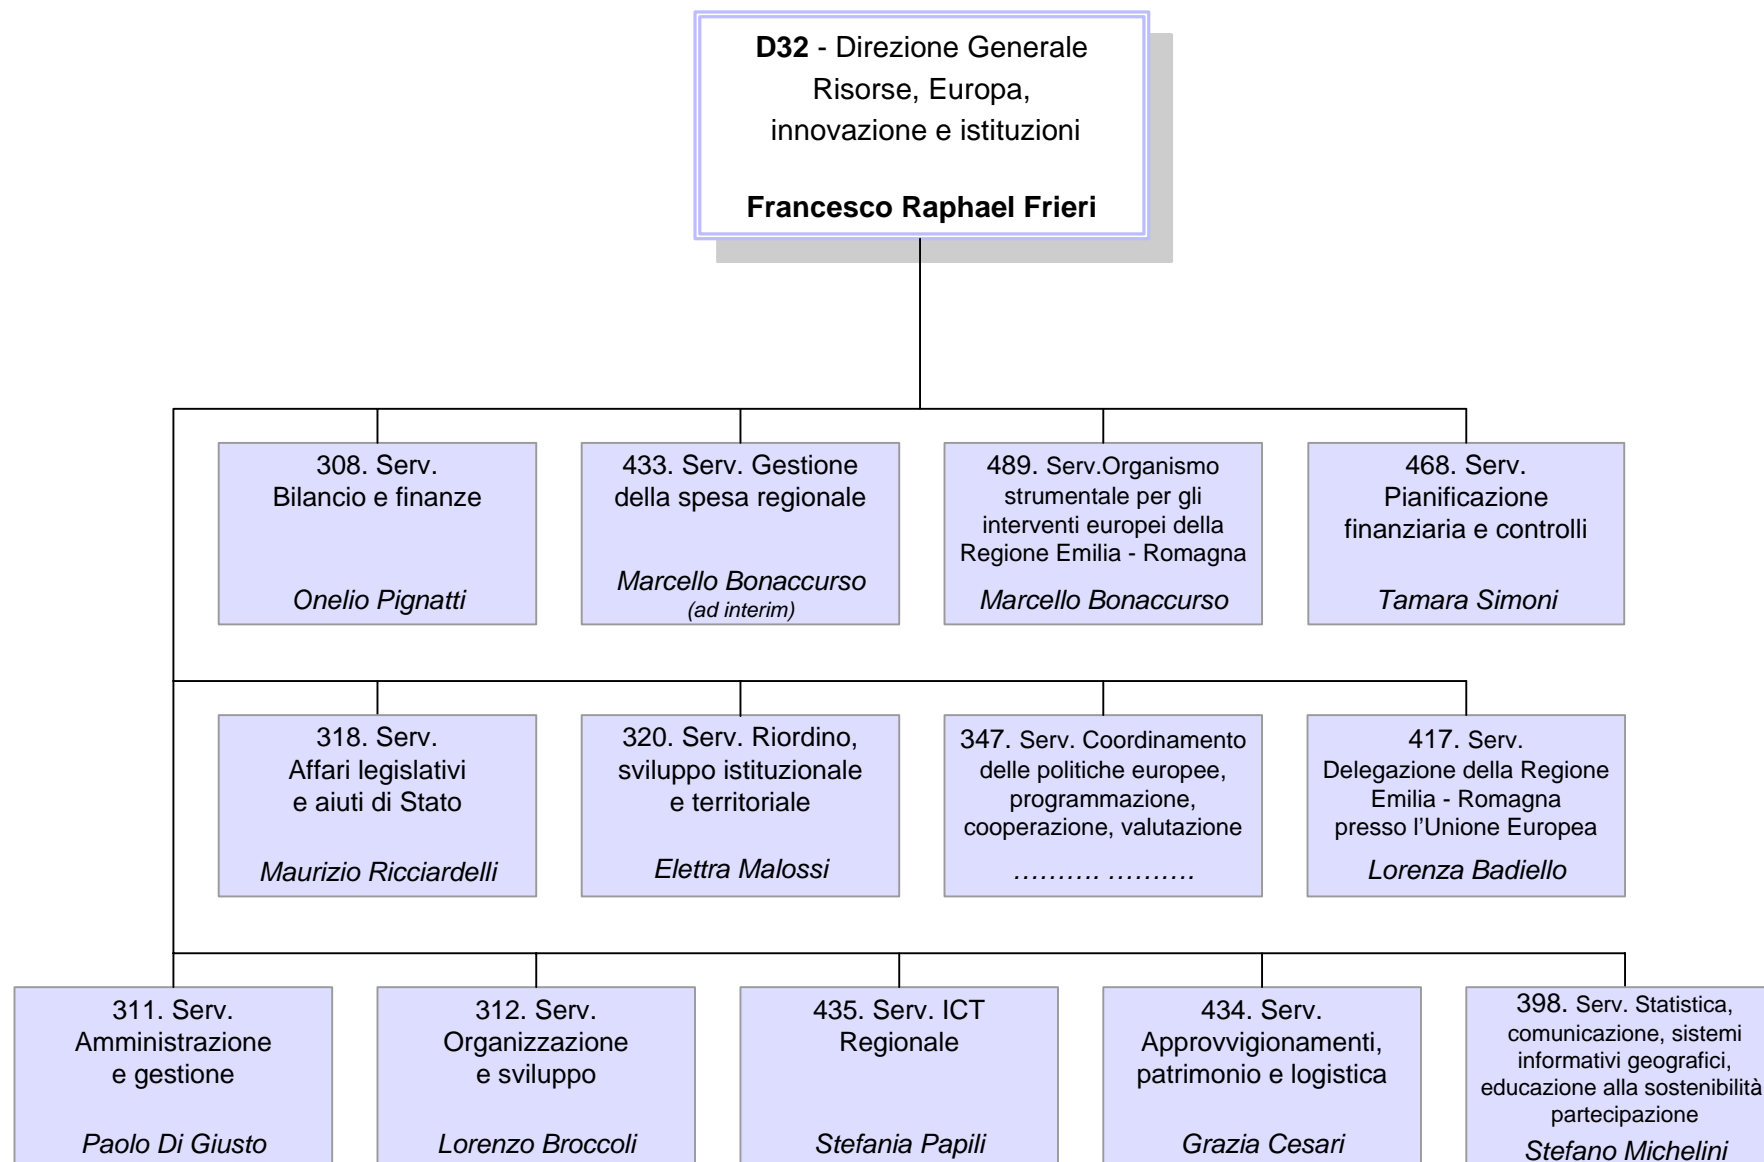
**D32** - Direzione Generale
Risorse, Europa,
innovazione e istituzioni

**Francesco Raphael Frieri**

308. Serv.
Bilancio e finanze

*Onelio Pignatti*

433. Serv. Gestione della spesa regionale

*Marcello Bonaccurso*
*(ad interim)*

489. Serv.Organismo strumentale per gli interventi europei della Regione Emilia - Romagna

*Marcello Bonaccurso*

468. Serv.
Pianificazione finanziaria e controlli

*Tamara Simoni*

318. Serv.
Affari legislativi e aiuti di Stato

*Maurizio Ricciardelli*

320. Serv. Riordino, sviluppo istituzionale e territoriale

*Elettra Malossi*

347. Serv. Coordinamento delle politiche europee, programmazione, cooperazione, valutazione

*………. ……….*

417. Serv.
Delegazione della Regione Emilia - Romagna presso l'Unione Europea

*Lorenza Badiello*

311. Serv.
Amministrazione e gestione

*Paolo Di Giusto*

312. Serv.
Organizzazione e sviluppo

*Lorenzo Broccoli*

435. Serv. ICT Regionale

*Stefania Papili*

434. Serv.
Approvvigionamenti, patrimonio e logistica

*Grazia Cesari*

398. Serv. Statistica, comunicazione, sistemi informativi geografici, educazione alla sostenibilità partecipazione

*Stefano Michelini*